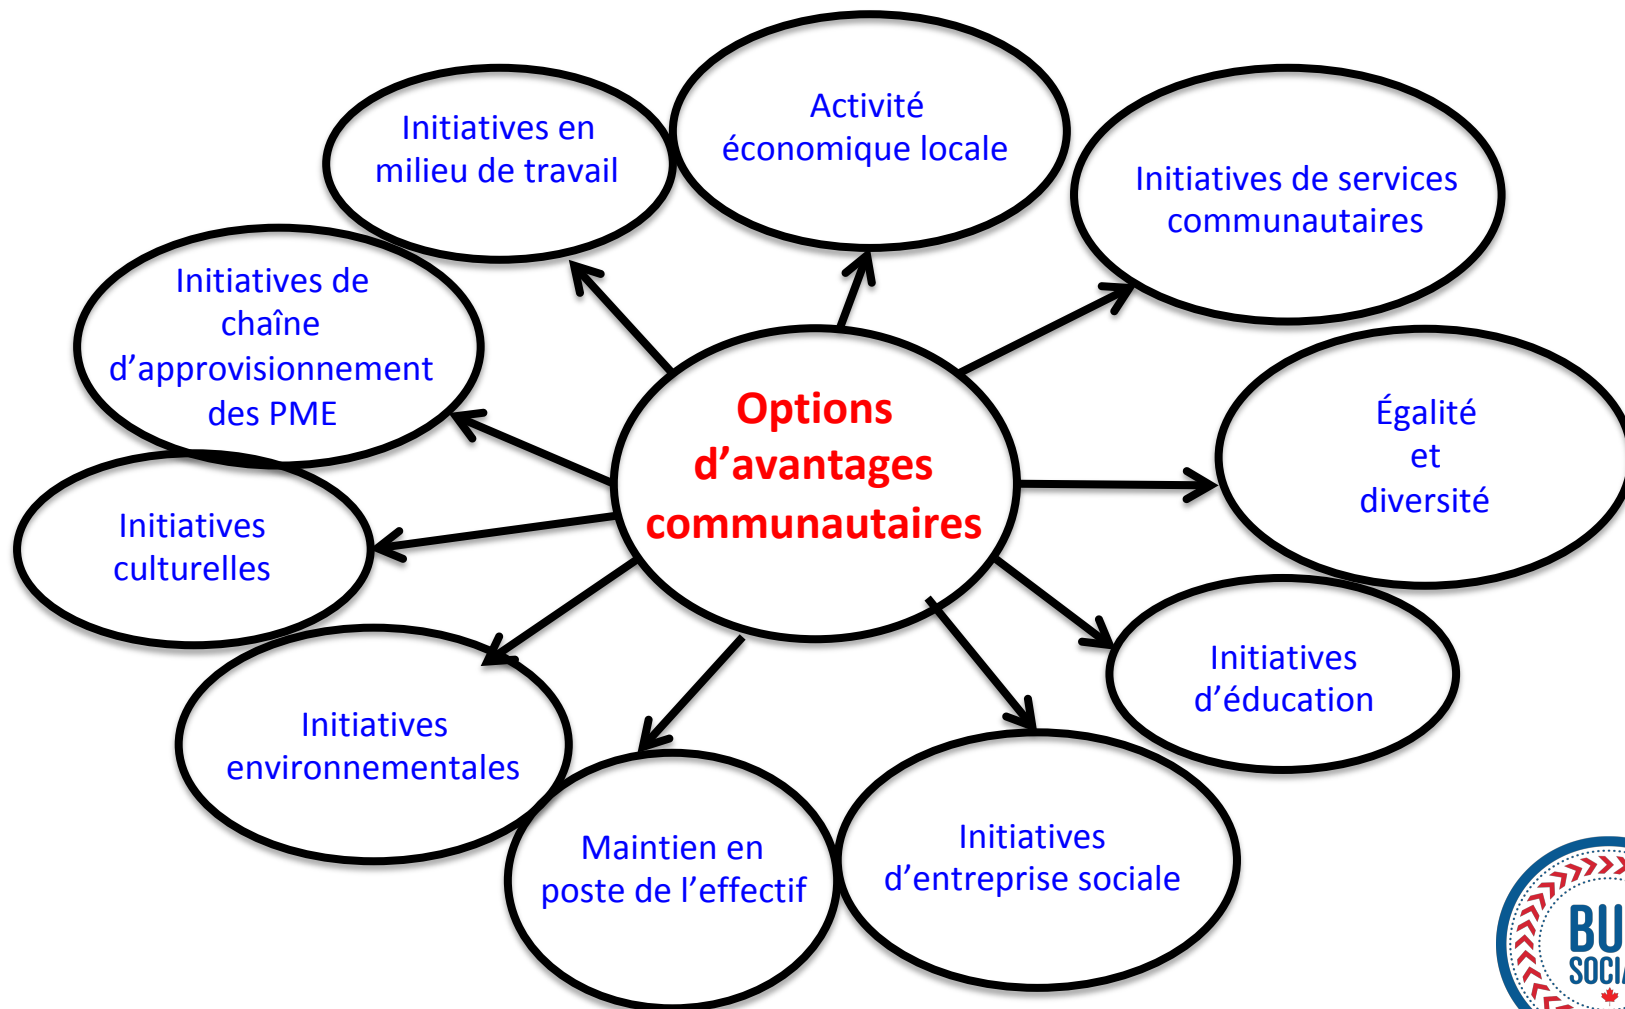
Options d’avantages communautaires

Initiatives en milieu de travail

Activité économique locale

Initiatives de services communautaires

Initiatives de chaîne d’approvisionnement des PME

Égalité et diversité

Initiatives culturelles

Initiatives d’éducation

Initiatives environnementales

Maintien en poste de l’effectif

Initiatives d’entreprise sociale

BU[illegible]
SOCI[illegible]